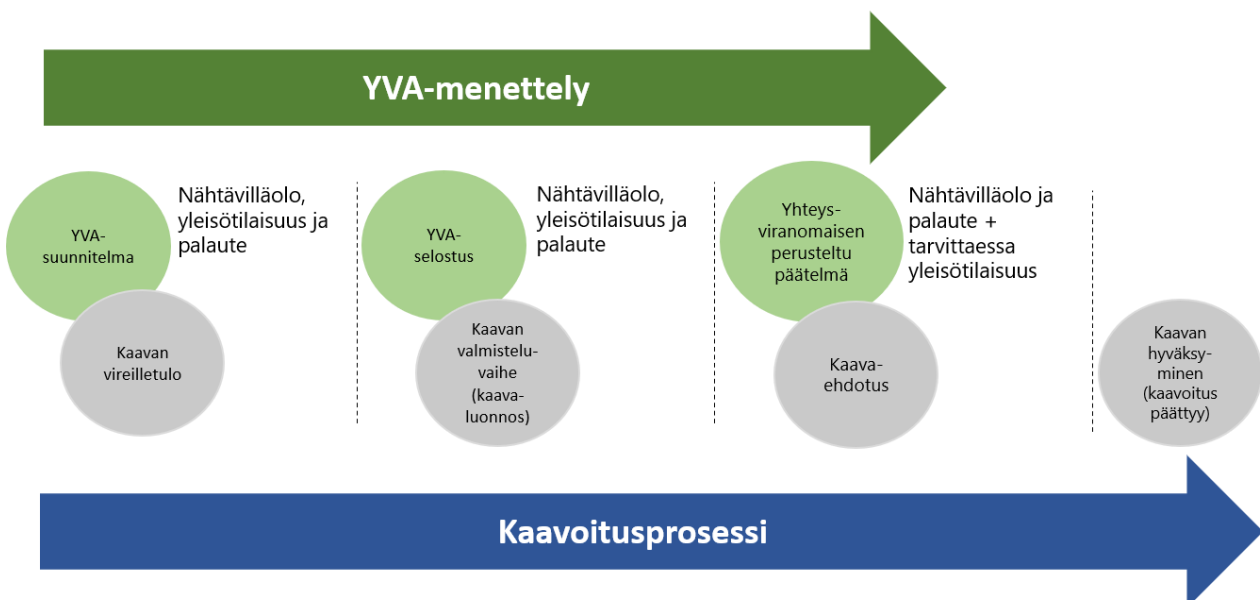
YVA-menettely

YVA-suunnitelma

Nähtävilläolo, yleisötilaisuus ja palaute

Kaavan vireilletulo

YVA-selostus

Nähtävilläolo, yleisötilaisuus ja palaute

Kaavan valmisteluvaihe (kaavaluonnos)

Yhteysviranomaisen perusteltu päätelmä

Nähtävilläolo ja palaute + tarvittaessa yleisötilaisuus

Kaavaehdotus

Kaavan hyväksyminen (kaavoitus päättyy)

Kaavoitusprosessi